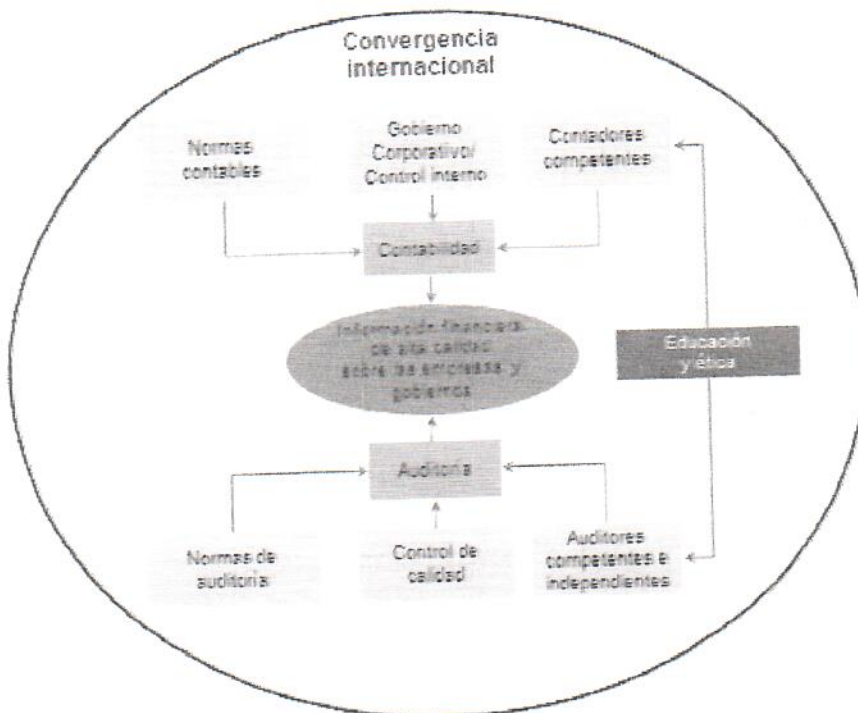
Convergencia internacional

Normas contables

Gobierno Corporativo/ Control interno

Contadores competentes

Contabilidad

Información financiera de alta calidad sobre las empresas y gobiernos

Educación y ética

Auditoría

Normas de auditoria

Control de calidad

Auditores competentes e independientes